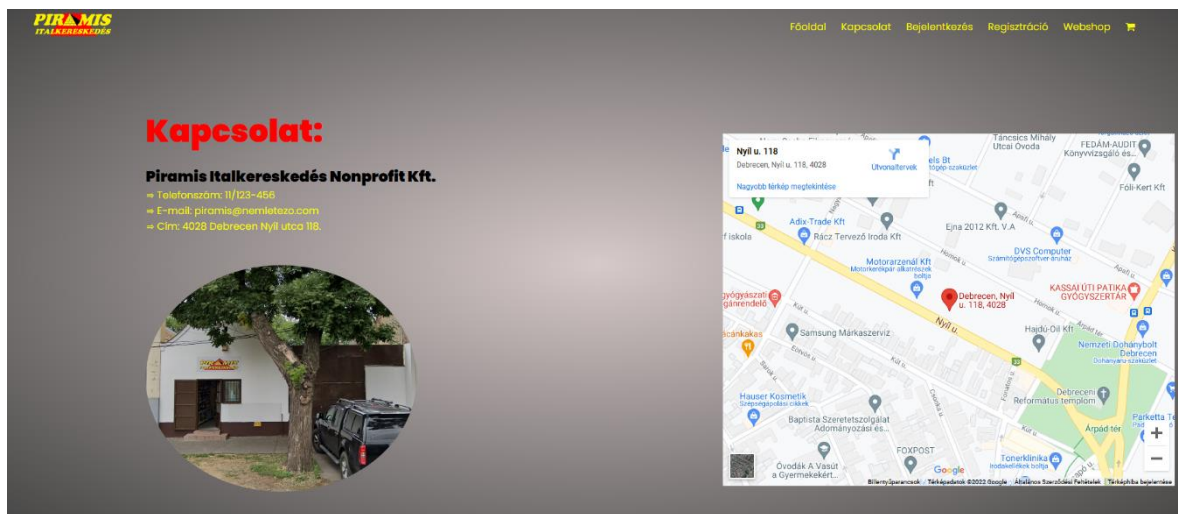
PIRAMIS
ITALKERESKEDÉS

Főoldal Kapcsolat Bejelentkezés Regisztráció Webshop

Kapcsolat:

Piramis Italkereskedés Nonprofit Kft.

⇒ Telefonszám: 11/123-456
⇒ E-mail: piramis@nemletezo.com
⇒ Cím: 4028 Debrecen Nyíl utca 118.

Nyíl u. 118
Debrecen, Nyíl u. 118, 4028
Útvonaltervek
Nagyobb térkép megtekintése

Táncsics Mihály Utcai Óvoda
FEDÁM-AUDIT Könyvvizsgáló és...
Föli-Kert Kft
Adix-Trade Kft
Rácz Tervező Iroda Kft
Ejna 2012 Kft. V.A
DVS Computer Számítógépszoftver-áruház
Motorarzenál Kft Motorkerékpár alkatrészek boltja
KASSAI ÚTI PATIKA GYÓGYSZERTÁR
Debrecen, Nyíl u. 118, 4028
Samsung Márkaszerviz
Hajdú-Oil Kft
Nemzeti Dohánybolt Debrecen Dohányáru-szaküzlet
Hauser Kosmetik Szépségápolási cikkek
Baptista Szeretetszolgálat Adományozási és...
Debreceni Református templom
Parketta Te
Árpád tér
FOXPOST
Tonerklinika Irodaellátók boltja
Óvodák A Vasút a Gyermekekért...
Google
Billentyűparancsok Térképadatok ©2022 Google Általános Szerződési Feltételek Térképhiba bejelentése